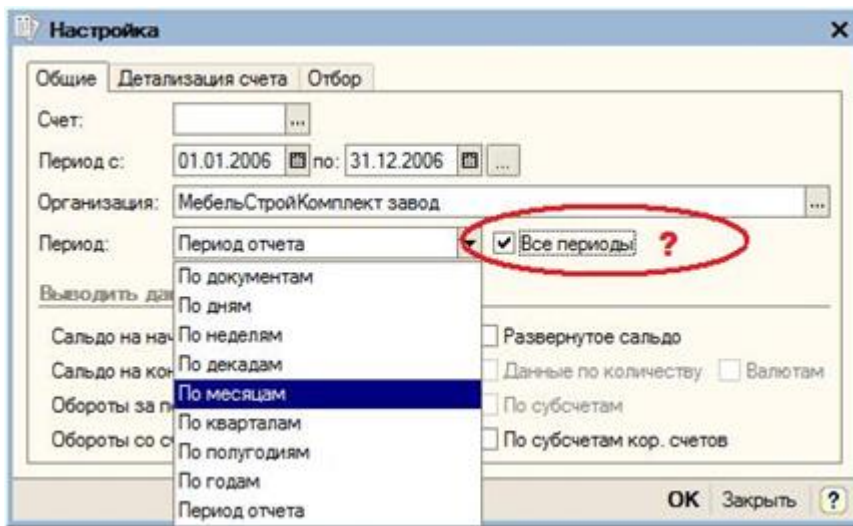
Настройка

Общие | Детализация счета | Отбор

Счет: ...

Период с: 01.01.2006 по: 31.12.2006 ...

Организация: МебельСтройКомплект завод ...

Период: Период отчета

Все периоды ?

По документам
По дням
По неделям
По декадам
По месяцам
По кварталам
По полугодиям
По годам
Период отчета

Выводить да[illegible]

Сальдо на нач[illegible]

Сальдо на кон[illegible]

Обороты за п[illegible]

Обороты со с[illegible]

Развернутое сальдо

Данные по количеству

Валютам

По субсчетам

По субсчетам кор. счетов

OK Закрыть ?